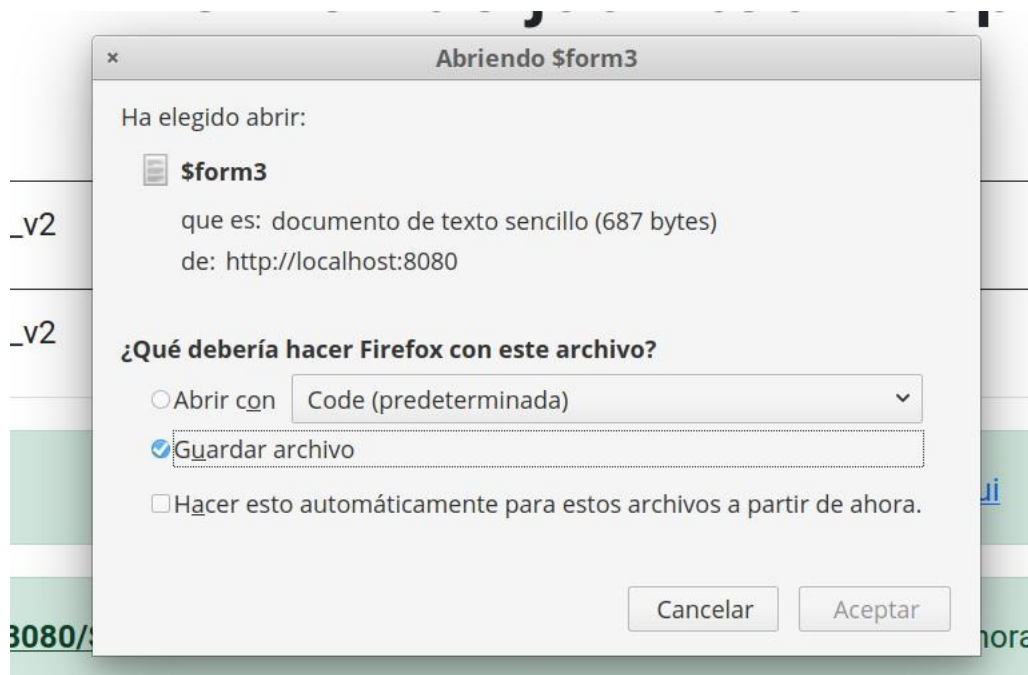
×
Abriendo $form3

Ha elegido abrir:

$form3

que es: documento de texto sencillo (687 bytes)

de: http://localhost:8080

_v2

_v2

¿Qué debería hacer Firefox con este archivo?

Abrir con Code (predeterminada)

Guardar archivo

Hacer esto automáticamente para estos archivos a partir de ahora.

ui

Cancelar Aceptar

3080/

hora